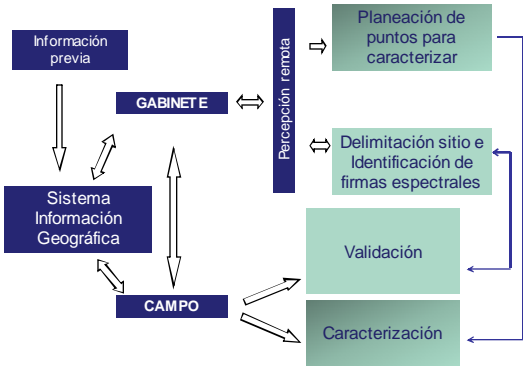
Información previa

GABINETE

Percepción remota

Planeación de puntos para caracterizar

Delimitación sitio e Identificación de firmas espectrales

Sistema Información Geográfica

Validación

CAMPO

Caracterización